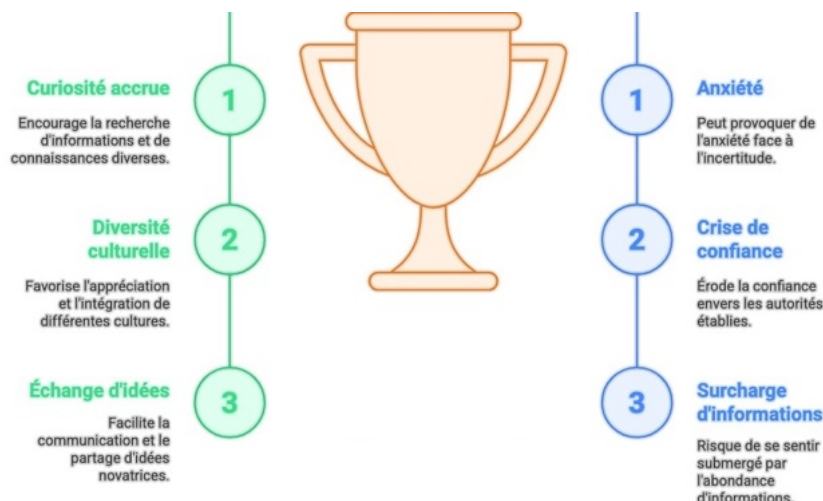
Curiosité accrue

1

Encourage la recherche d'informations et de connaissances diverses.

Diversité culturelle

2

Favorise l'appréciation et l'intégration de différentes cultures.

Échange d'idées

3

Facilite la communication et le partage d'idées novatrices.

Anxiété

1

Peut provoquer de l'anxiété face à l'incertitude.

Crise de confiance

2

Érode la confiance envers les autorités établies.

Surcharge d'informations

3

Risque de se sentir submergé par l'abondance d'informations.